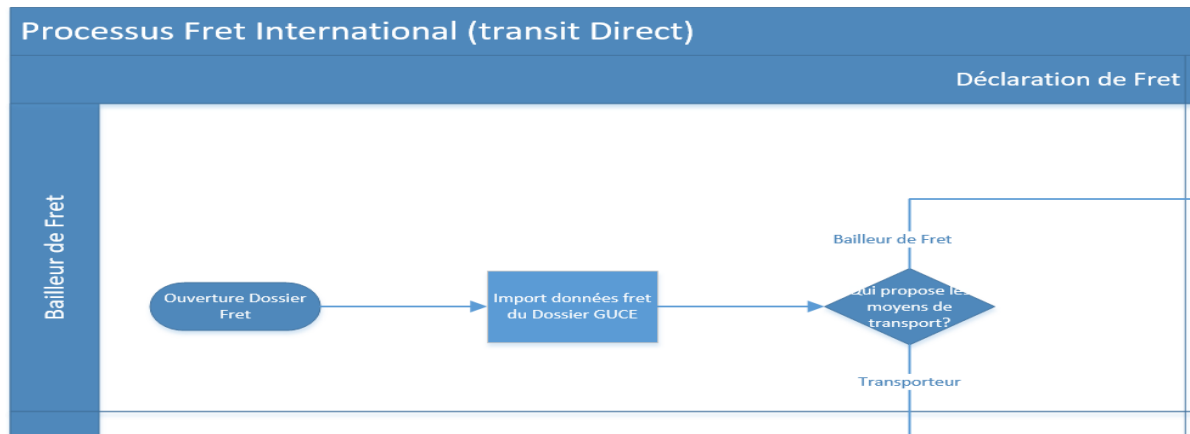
Processus Fret International (transit Direct)

Déclaration de Fret

Bailleur de Fret

Ouverture Dossier Fret

Import données fret du Dossier GUCE

Bailleur de Fret

Qui propose les moyens de transport?

Transporteur